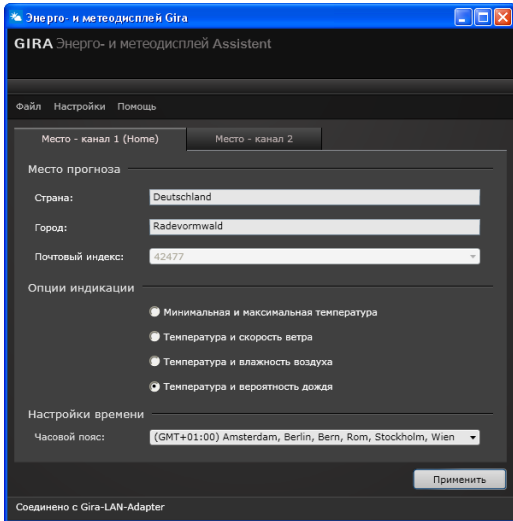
Энерго- и метеодисплей Gira

GIRA Энерго- и метеодисплей Assistent

Файл Настройки Помощь

Место - канал 1 (Home) Место - канал 2

Место прогноза

Страна: Deutschland

Город: Radevormwald

Почтовый индекс: 42477

Опции индикации

Минимальная и максимальная температура

Температура и скорость ветра

Температура и влажность воздуха

Температура и вероятность дождя

Настройки времени

Часовой пояс: (GMT+01:00) Amsterdam, Berlin, Bern, Rom, Stockholm, Wien

Применить

Соединено с Gira-LAN-Adapter